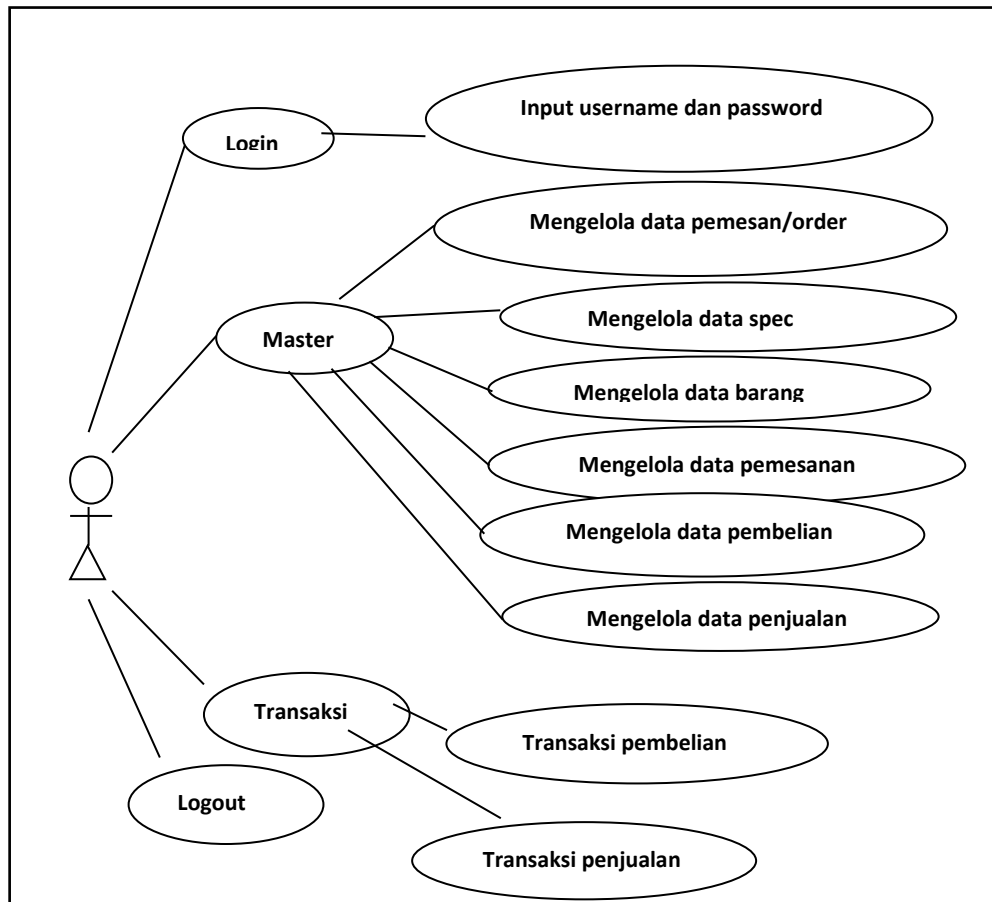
Login

Input username dan password

Master

Mengelola data pemesan/order

Mengelola data spec

Mengelola data barang

Mengelola data pemesanan

Mengelola data pembelian

Mengelola data penjualan

Transaksi

Transaksi pembelian

Logout

Transaksi penjualan